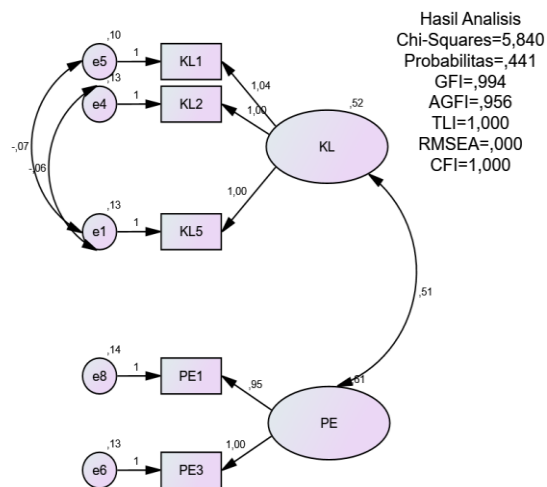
Hasil Analisis
Chi-Squares=5,840
Probabilitas=,441
GFI=,994
AGFI=,956
TLI=1,000
RMSEA=,000
CFI=1,000

,10
e5
1
KL1
,13
e4
1
KL2
1,04
1,00
,52
KL
-,07
-,06
,13
e1
1
KL5
1,00
,51
,14
e8
1
PE1
,95
,61
PE
,13
e6
1
PE3
1,00